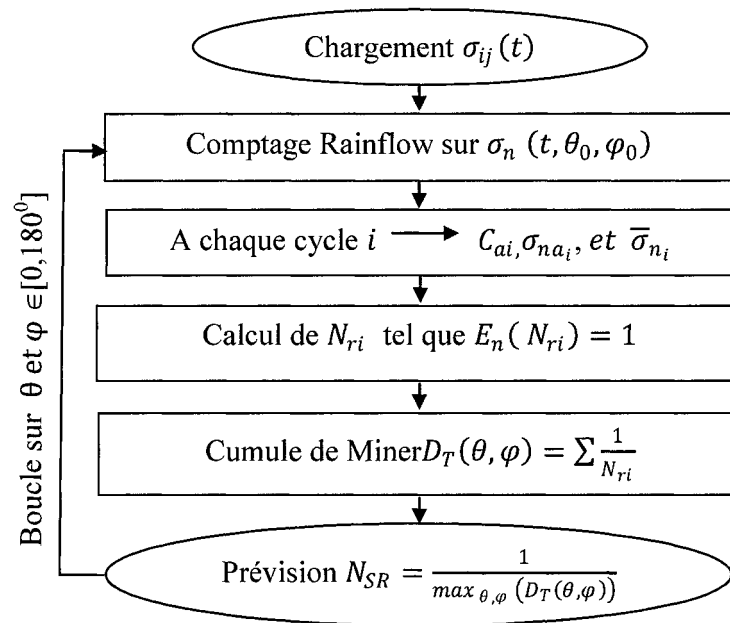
Chargement $\sigma_{ij}(t)$

Comptage Rainflow sur $\sigma_n\ (t, \theta_0, \varphi_0)$

A chaque cycle $i$ ⟶ $C_{ai}, \sigma_{na_i}, et\ \overline{\sigma}_{n_i}$

Calcul de $N_{ri}$ tel que $E_n(\ N_{ri}) = 1$

Cumule de Miner$D_T(\theta, \varphi) = \sum \frac{1}{N_{ri}}$

Prévision $N_{SR} = \frac{1}{max_{\ \theta,\varphi}\ (D_T(\theta,\varphi))}$

Boucle sur θ et $\varphi \in [0,180^0]$